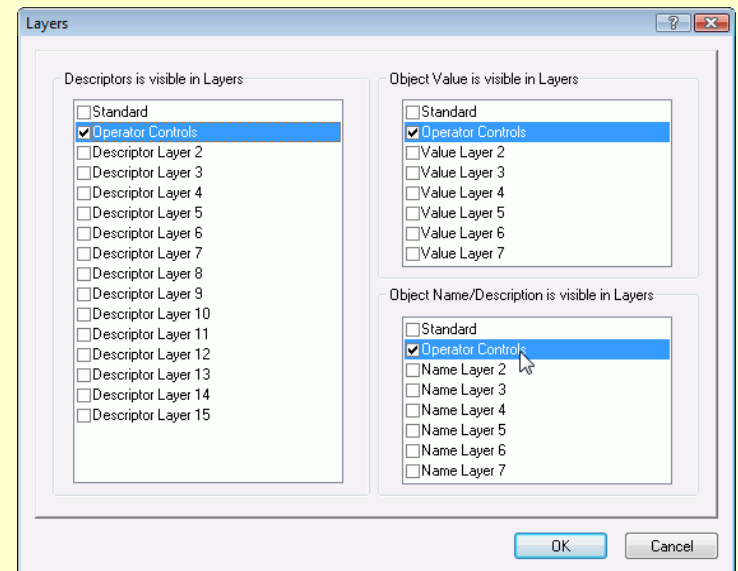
Layers

?

Descriptors is visible in Layers

Standard
Operator Controls
Descriptor Layer 2
Descriptor Layer 3
Descriptor Layer 4
Descriptor Layer 5
Descriptor Layer 6
Descriptor Layer 7
Descriptor Layer 8
Descriptor Layer 9
Descriptor Layer 10
Descriptor Layer 11
Descriptor Layer 12
Descriptor Layer 13
Descriptor Layer 14
Descriptor Layer 15

Object Value is visible in Layers

Standard
Operator Controls
Value Layer 2
Value Layer 3
Value Layer 4
Value Layer 5
Value Layer 6
Value Layer 7

Object Name/Description is visible in Layers

Standard
Operator Controls
Name Layer 2
Name Layer 3
Name Layer 4
Name Layer 5
Name Layer 6
Name Layer 7

OK
Cancel